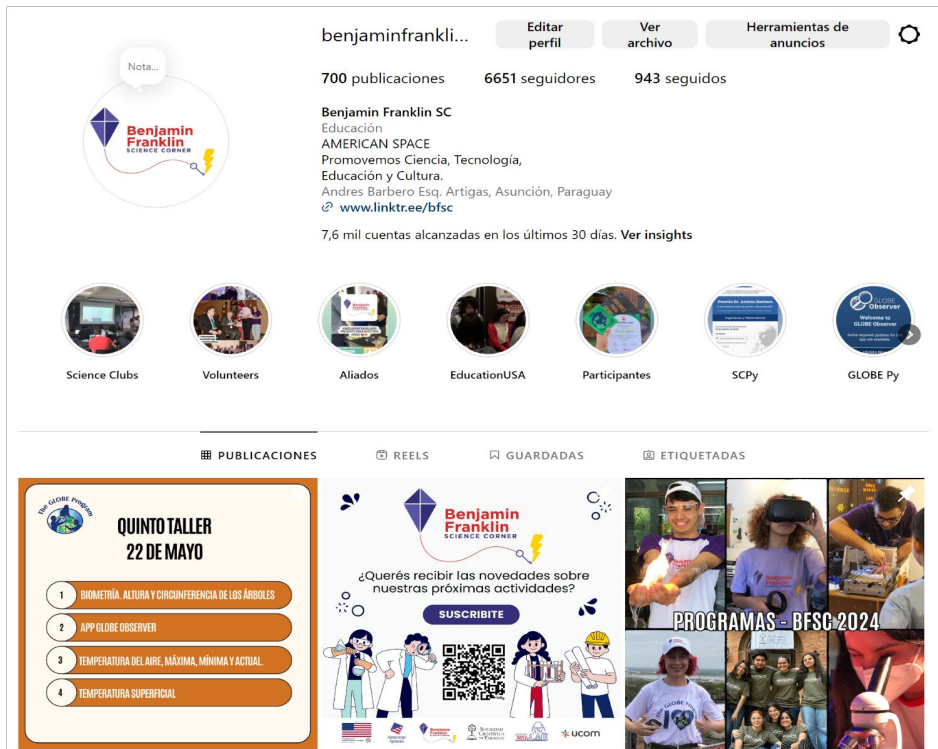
benjaminfrankli...

Editar perfil

Ver archivo

Herramientas de anuncios

Nota...

Benjamin Franklin SCIENCE CORNER

700 publicaciones 6651 seguidores 943 seguidos

Benjamin Franklin SC
Educación
AMERICAN SPACE
Promovemos Ciencia, Tecnología, Educación y Cultura.
Andres Barbero Esq. Artigas, Asunción, Paraguay
www.linktr.ee/bfsc

7,6 mil cuentas alcanzadas en los últimos 30 días. Ver insights

Science Clubs
Volunteers
Aliados
EducationUSA
Participantes
SCPy
GLOBE Py

GLOBE Observer
Welcome to GLOBE Observer

PUBLICACIONES
REELS
GUARDADAS
ETIQUETADAS

The GLOBE Program

QUINTO TALLER
22 DE MAYO

1 BIOMETRÍA. ALTURA Y CIRCUNFERENCIA DE LOS ÁRBOLES
2 APP GLOBE OBSERVER
3 TEMPERATURA DEL AIRE, MÁXIMA, MÍNIMA Y ACTUAL.
4 TEMPERATURA SUPERFICIAL

Benjamin Franklin SCIENCE CORNER
¿Querés recibir las novedades sobre nuestras próximas actividades?
SUSCRIBITE

ucom

PROGRAMAS - BFSC 2024